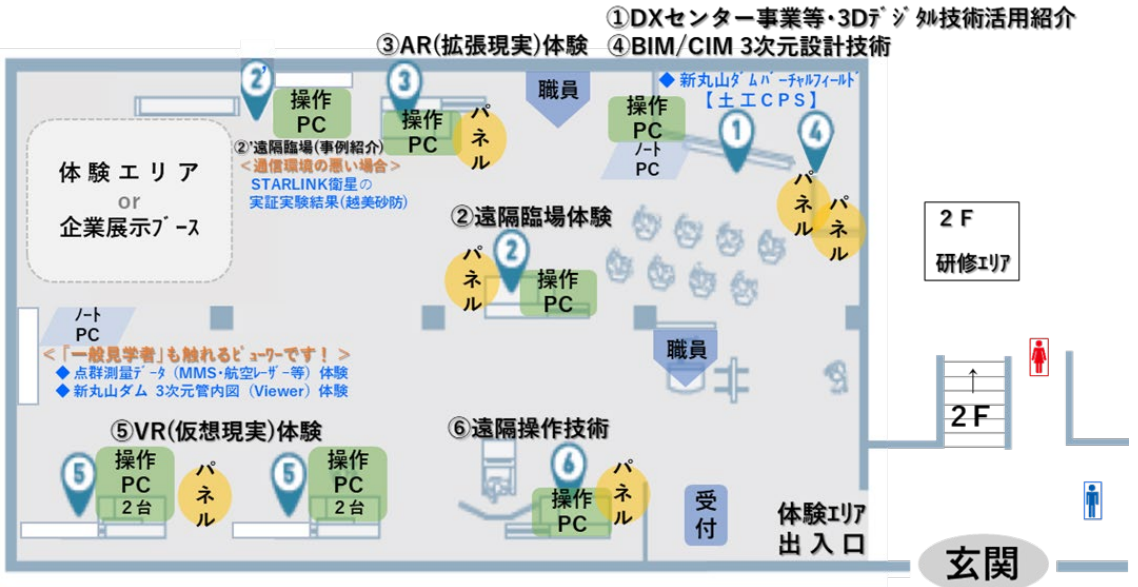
①DXセンター事業等・3Dデジタル技術活用紹介
③AR(拡張現実)体験
④BIM/CIM 3次元設計技術

2'
操作PC
3
操作PC
パネル
職員
◆ 新丸山ダムバーチャルフィールド【土工CPS】
操作PC
ノートPC
1
4
パネル
パネル

②'遠隔臨場(事例紹介)
<通信環境の悪い場合>
STARLINK衛星の実証実験結果(越美砂防)

体験エリア
or
企業展示ブース

②遠隔臨場体験
2
パネル
操作PC

2F
研修エリア

ノートPC
<「一般見学者」も触れるビューワーです!>
◆ 点群測量データ(MMS・航空レーザー等)体験
◆ 新丸山ダム 3次元管内図(Viewer)体験

職員

2F

⑤VR(仮想現実)体験
5
操作PC
2台
パネル
5
操作PC
2台

⑥遠隔操作技術
6
操作PC
パネル
受付
体験エリア
出入口
玄関